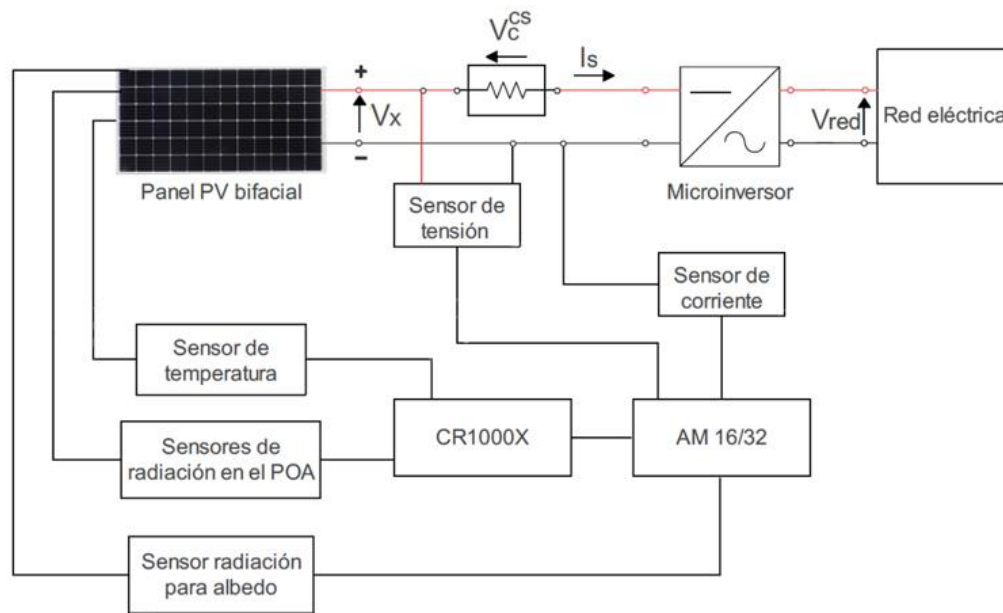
$V_c^{cs}$

$I_s$

+

$V_x$

−

Panel PV bifacial

Sensor de tensión

Microinversor

$V_{red}$

Red eléctrica

Sensor de corriente

Sensor de temperatura

CR1000X

AM 16/32

Sensores de radiación en el POA

Sensor radiación para albedo